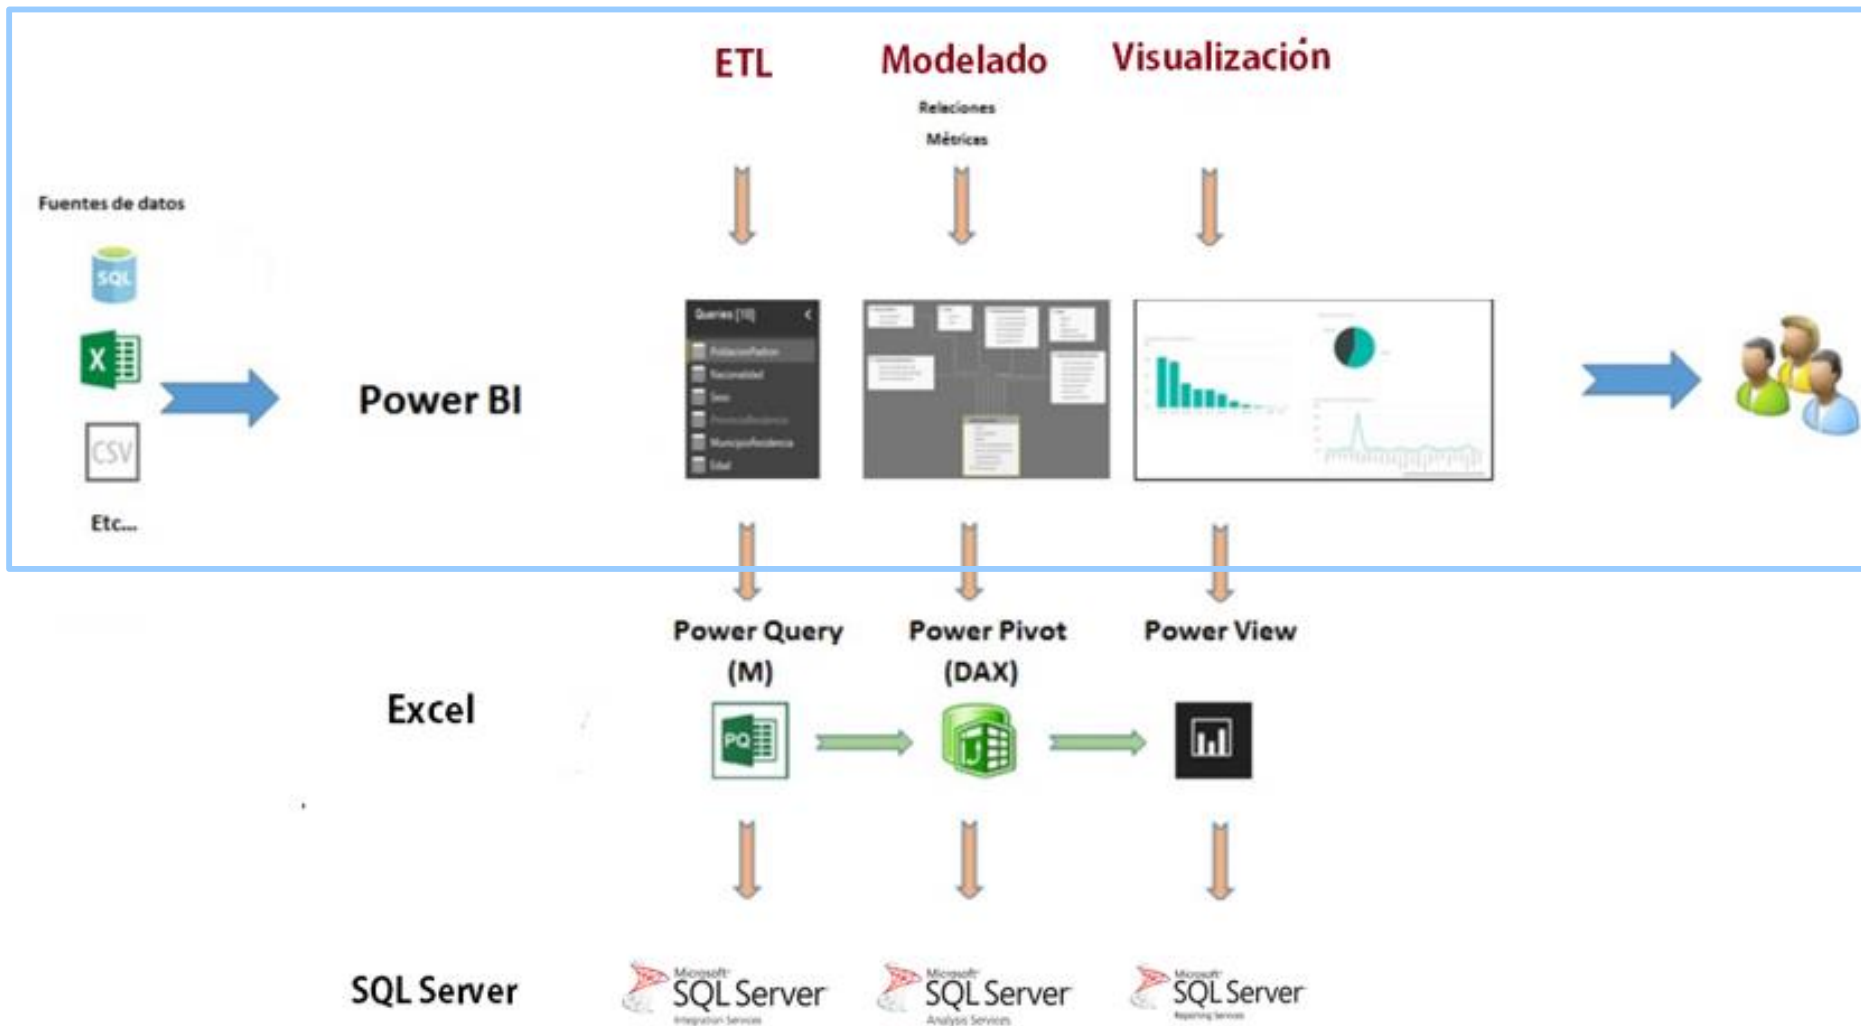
ETL

Modelado

Relaciones

Métricas

Visualización

Fuentes de datos

SQL

X

CSV

Etc...

Power BI

Queries [10]

Power Query (M)

Power Pivot (DAX)

Power View

Excel

PQ

SQL Server

Microsoft SQL Server Integration Services

Microsoft SQL Server Analysis Services

Microsoft SQL Server Reporting Services